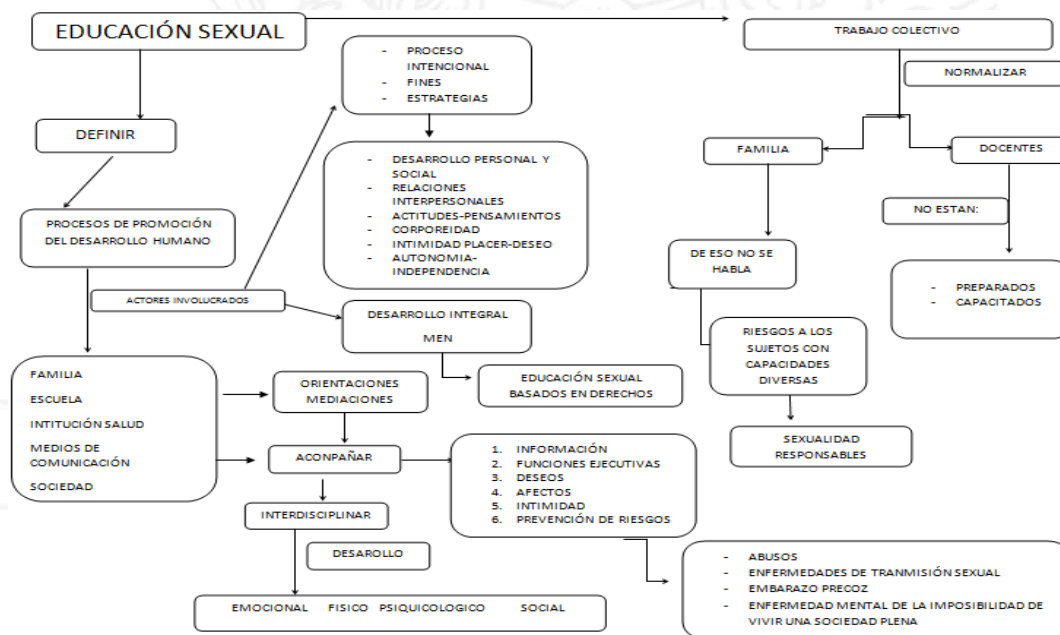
EDUCACIÓN SEXUAL

DEFINIR

PROCESOS DE PROMOCIÓN DEL DESARROLLO HUMANO

ACTORES INVOLUCRADOS

- PROCESO INTENCIONAL
- FINES
- ESTRATEGIAS

- DESARROLLO PERSONAL Y SOCIAL
- RELACIONES INTERPERSONALES
- ACTITUDES-PENSAMIENTOS
- CORPOREIDAD
- INTIMIDAD PLACER-DESEO
- AUTONOMIA-INDEPENDENCIA

DESARROLLO INTEGRAL

MEN

EDUCACIÓN SEXUAL BASADOS EN DERECHOS

FAMILIA
ESCUELA
INTITUCIÓN SALUD
MEDIOS DE COMUNICACIÓN
SOCIEDAD

ORIENTACIONES MEDIACIONES

ACONPAÑAR

INTERDISCIPLINAR

DESAROLLO

EMOCIONAL FISICO PSIQUICOLOGICO SOCIAL

1. INFORMACIÓN
2. FUNCIONES EJECUTIVAS
3. DESEOS
4. AFECTOS
5. INTIMIDAD
6. PREVENCIÓN DE RIESGOS

- ABUSOS
- ENFERMEDADES DE TRANMISIÓN SEXUAL
- EMBARAZO PRECOZ
- ENFERMEDAD MENTAL DE LA IMPOSIBILIDAD DE VIVIR UNA SOCIEDAD PLENA

TRABAJO COLECTIVO

NORMALIZAR

FAMILIA

DOCENTES

NO ESTAN:

- PREPARADOS
- CAPACITADOS

DE ESO NO SE HABLA

RIESGOS A LOS SUJETOS CON CAPACIDADES DIVERSAS

SEXUALIDAD RESPONSABLES